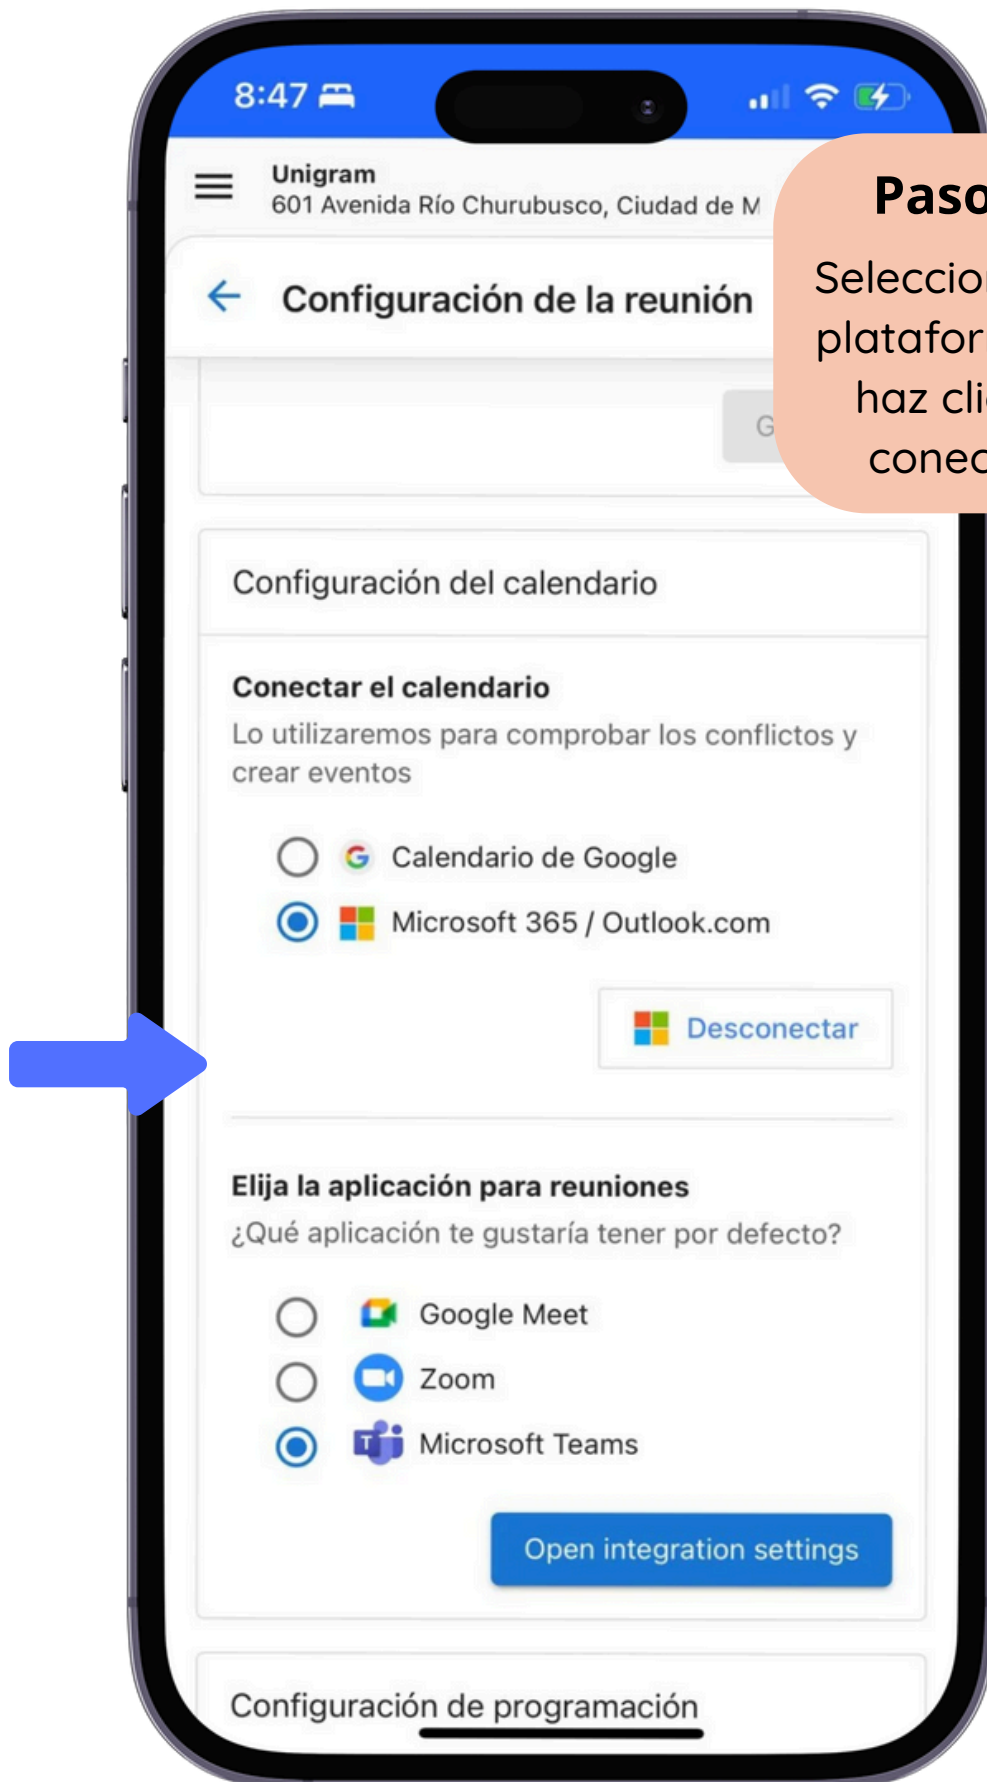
8:47

Unigram
601 Avenida Río Churubusco, Ciudad de M

Configuración de la reunión

Paso

Seleccio
platafor
haz cli
conec

G

Configuración del calendario

Conectar el calendario
Lo utilizaremos para comprobar los conflictos y crear eventos

Calendario de Google
Microsoft 365 / Outlook.com

Desconectar

Elija la aplicación para reuniones
¿Qué aplicación te gustaría tener por defecto?

Google Meet
Zoom
Microsoft Teams

Open integration settings

Configuración de programación